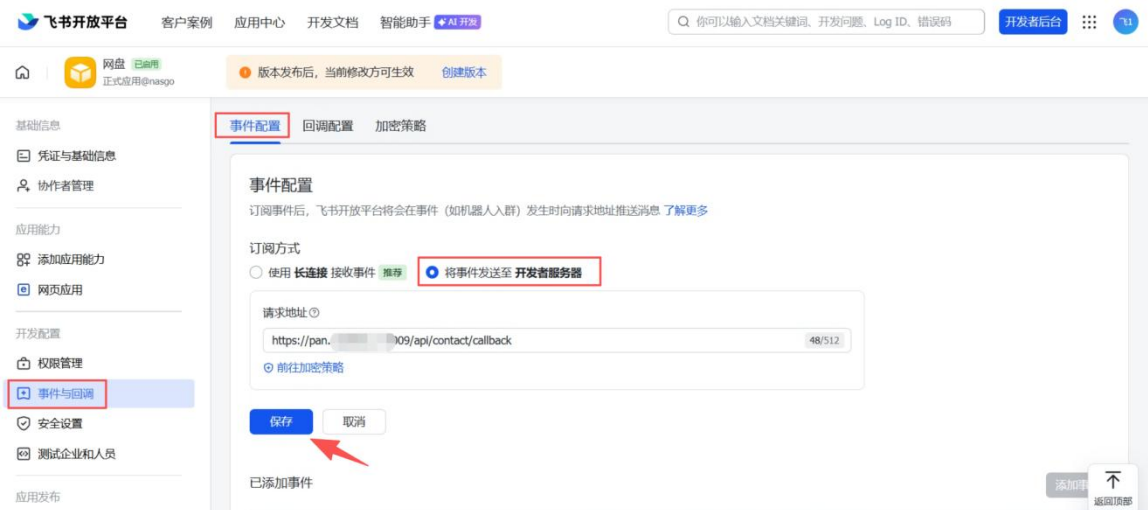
飞书开放平台 客户案例 应用中心 开发文档 智能助手 AI 开发

你可以输入文档关键词、开发问题、Log ID、错误码

开发者后台

网盘 已启用
正式应用@nasgo

版本发布后，当前修改方可生效 创建版本

基础信息
凭证与基础信息
协作者管理

应用能力
添加应用能力
网页应用

开发配置
权限管理
事件与回调
安全设置
测试企业和人员

应用发布

事件配置 回调配置 加密策略

事件配置

订阅事件后，飞书开放平台将会在事件（如机器人入群）发生时向请求地址推送消息 了解更多

订阅方式

使用 长连接 接收事件 推荐

将事件发送至 开发者服务器

请求地址

https://pan.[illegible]909/api/contact/callback 48/512

前往加密策略

保存 取消

已添加事件

添加事

返回顶部